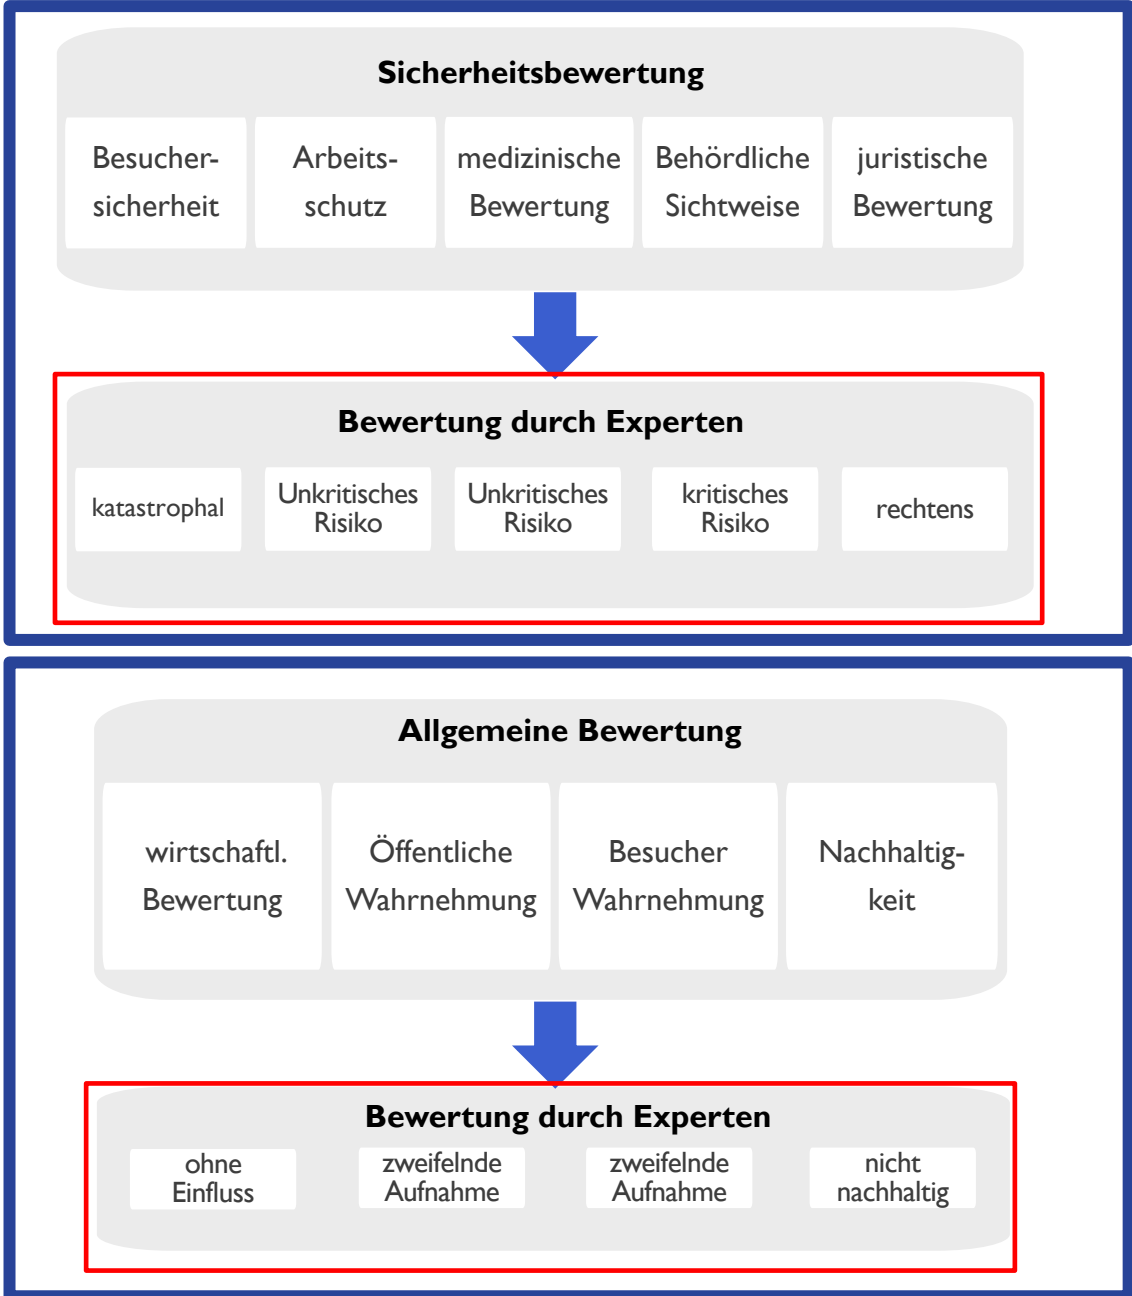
Sicherheitsbewertung

Besucher-sicherheit

Arbeits-schutz

medizinische Bewertung

Behördliche Sichtweise

juristische Bewertung

Bewertung durch Experten

katastrophal

Unkritisches Risiko

Unkritisches Risiko

kritisches Risiko

rechtens

Allgemeine Bewertung

wirtschaftl. Bewertung

Öffentliche Wahrnehmung

Besucher Wahrnehmung

Nachhaltig-keit

Bewertung durch Experten

ohne Einfluss

zweifelnde Aufnahme

zweifelnde Aufnahme

nicht nachhaltig